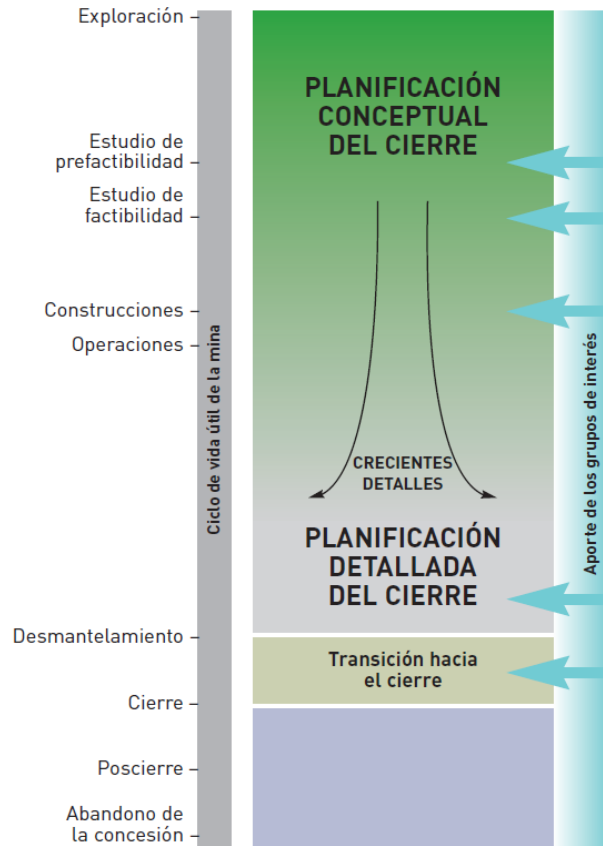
Exploración

Estudio de prefactibilidad

Estudio de factibilidad

Construcciones

Operaciones

Desmantelamiento

Cierre

Poscierre

Abandono de la concesión

Ciclo de vida útil de la mina

PLANIFICACIÓN CONCEPTUAL DEL CIERRE

CRECIENTES DETALLES

PLANIFICACIÓN DETALLADA DEL CIERRE

Transición hacia el cierre

Aporte de los grupos de interés